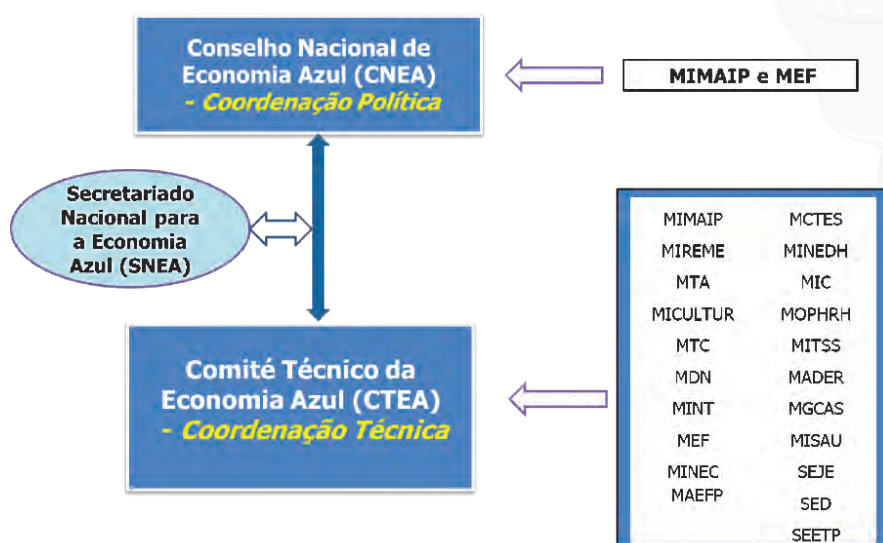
Conselho Nacional de Economia Azul (CNEA)
- Coordenação Política

MIMAIP e MEF

Secretariado Nacional para a Economia Azul (SNEA)

Comité Técnico da Economia Azul (CTEA)
- Coordenação Técnica

| | |
|---|---|
| MIMAIP | MCTES |
| MIREME | MINEDH |
| MTA | MIC |
| MICULTUR | MOPHRH |
| MTC | MITSS |
| MDN | MADER |
| MINT | MGCAS |
| MEF | MISAU |
| MINEC | SEJE |
| MAEFP | SED |
| | SEETP |